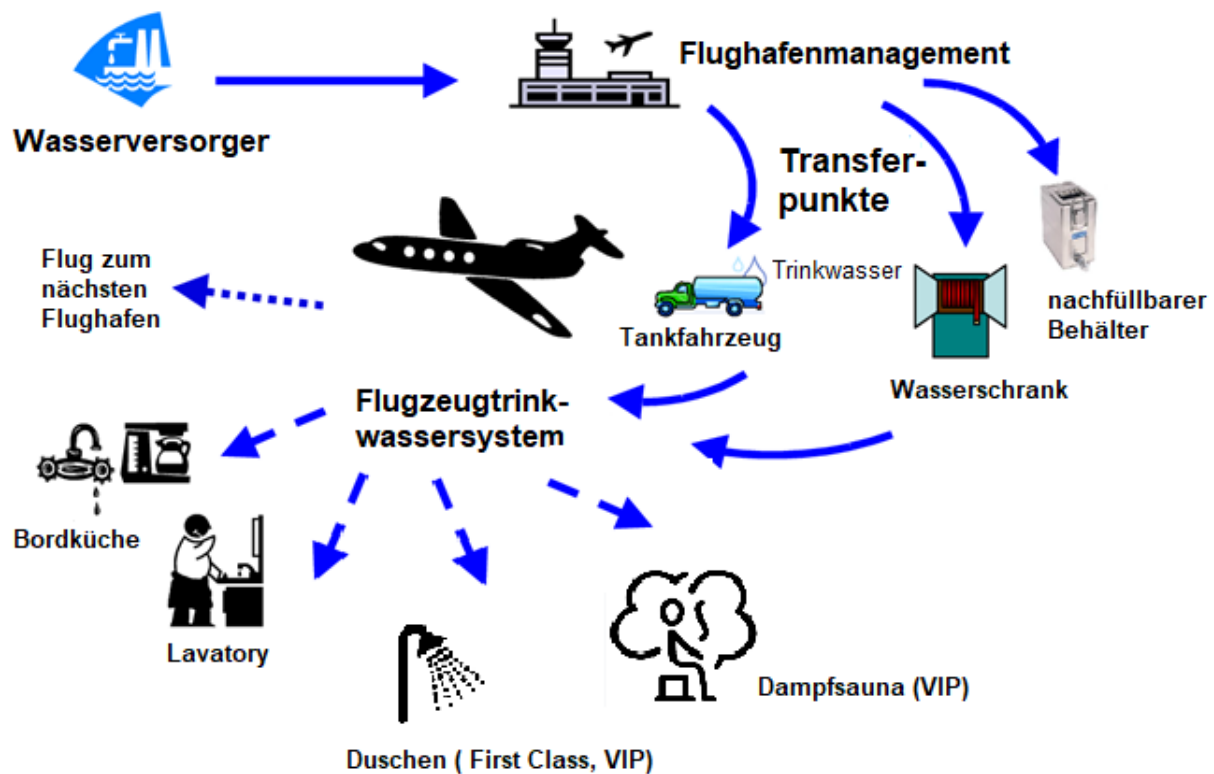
Wasserversorger

Flughafenmanagement

Transferpunkte

Flug zum nächsten Flughafen

Trinkwasser

Tankfahrzeug

nachfüllbarer Behälter

Wasserschrank

Flugzeugtrinkwassersystem

Bordküche

Lavatory

Duschen ( First Class, VIP)

Dampfsauna (VIP)